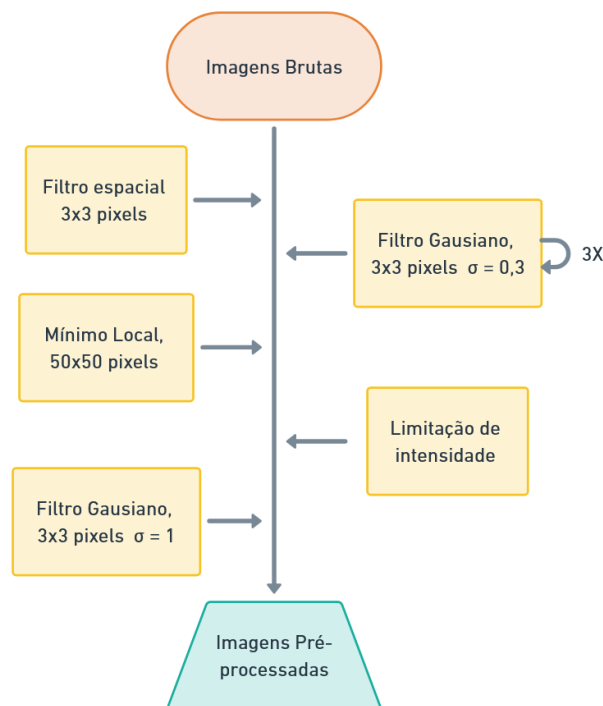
Imagens Brutas

Filtro espacial 3x3 pixels

Filtro Gausiano, 3x3 pixels $\sigma = 0,3$

3X

Mínimo Local, 50x50 pixels

Limitação de intensidade

Filtro Gausiano, 3x3 pixels $\sigma = 1$

Imagens Pré-processadas